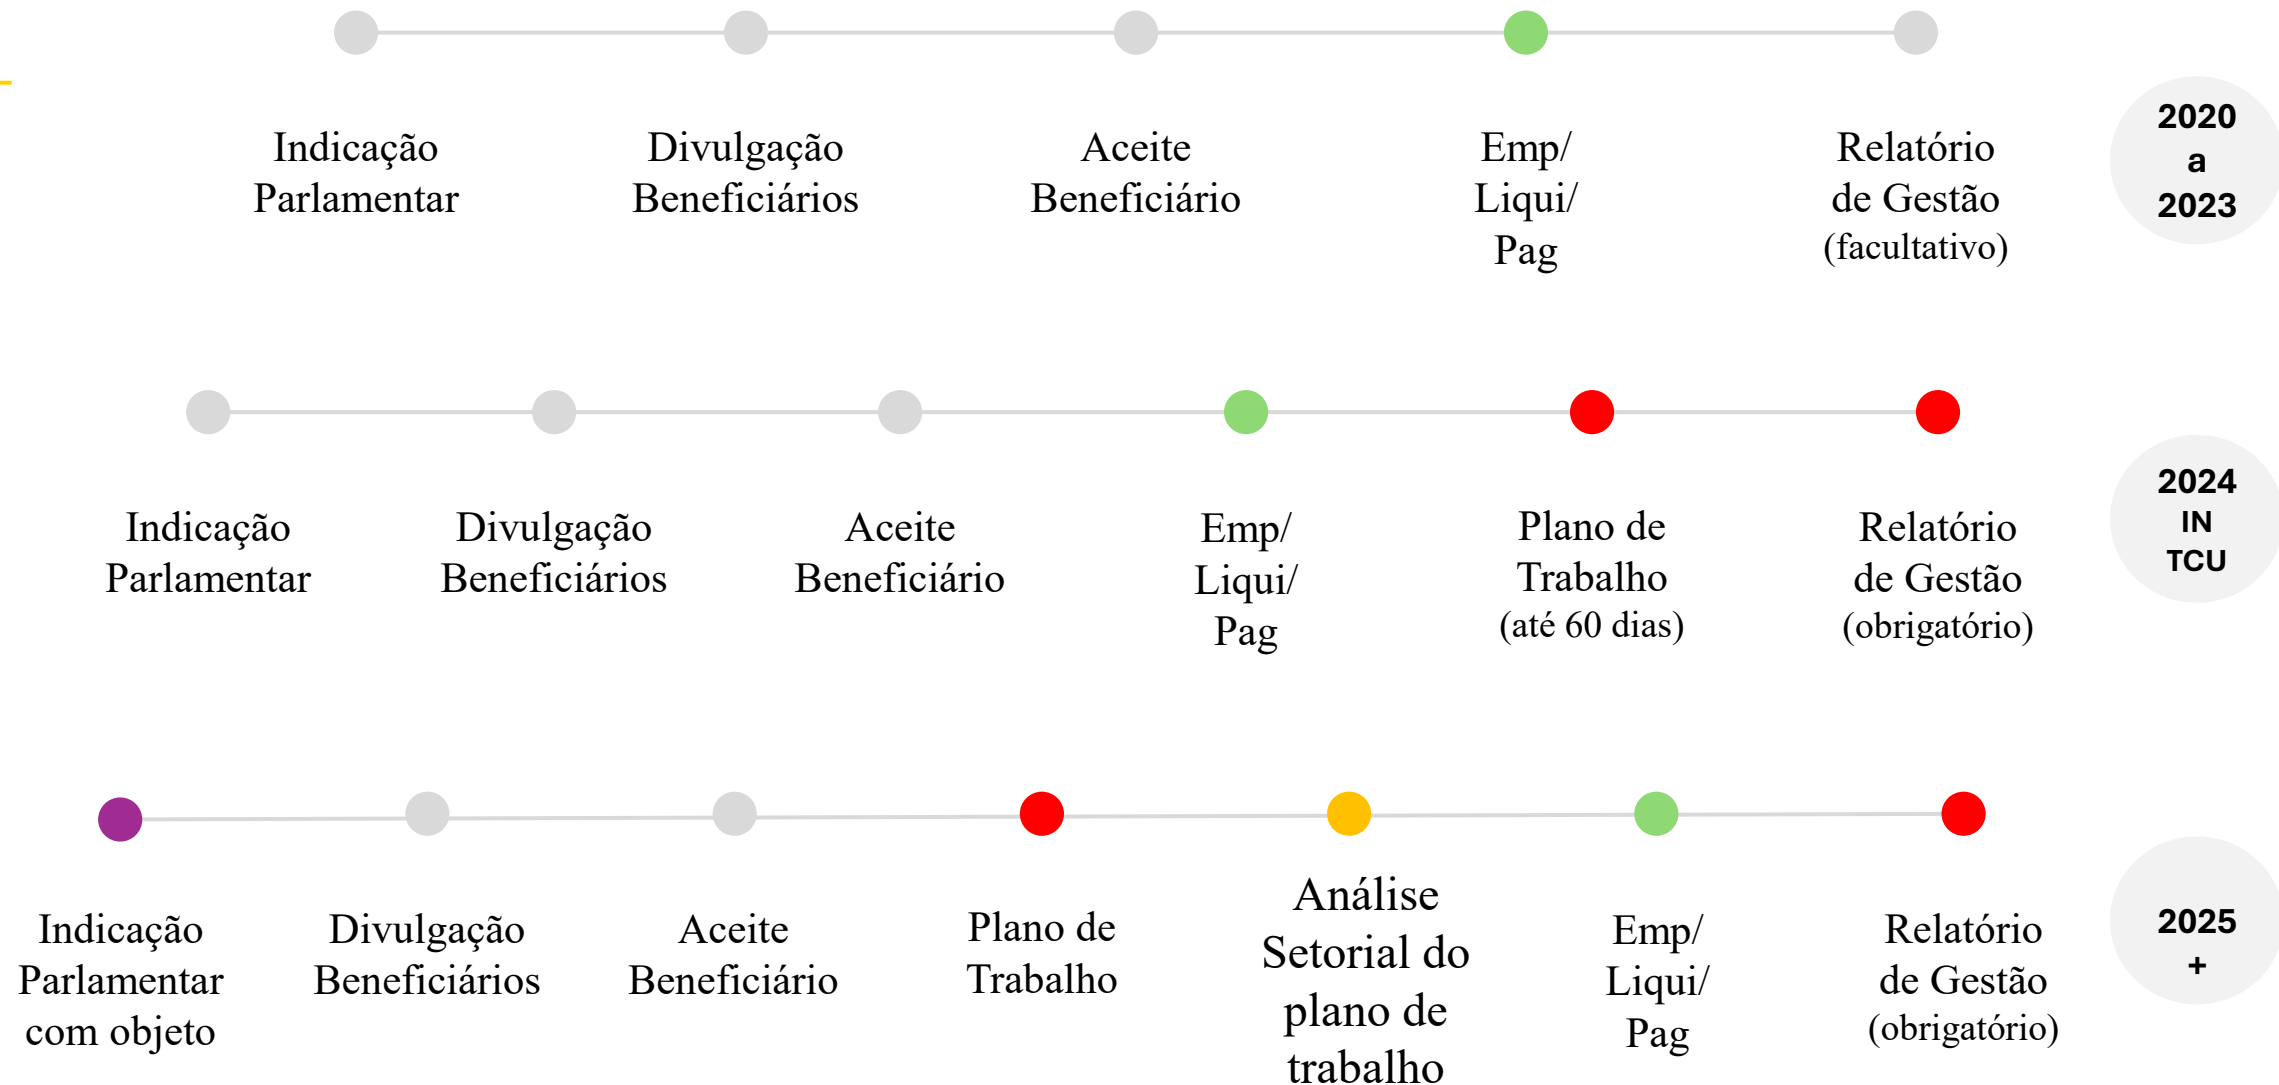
Indicação Parlamentar

Divulgação Beneficiários

Aceite Beneficiário

Emp/ Liqui/ Pag

Relatório de Gestão (facultativo)

2020 a 2023

Indicação Parlamentar

Divulgação Beneficiários

Aceite Beneficiário

Emp/ Liqui/ Pag

Plano de Trabalho (até 60 dias)

Relatório de Gestão (obrigatório)

2024 IN TCU

Indicação Parlamentar com objeto

Divulgação Beneficiários

Aceite Beneficiário

Plano de Trabalho

Análise Setorial do plano de trabalho

Emp/ Liqui/ Pag

Relatório de Gestão (obrigatório)

2025 +